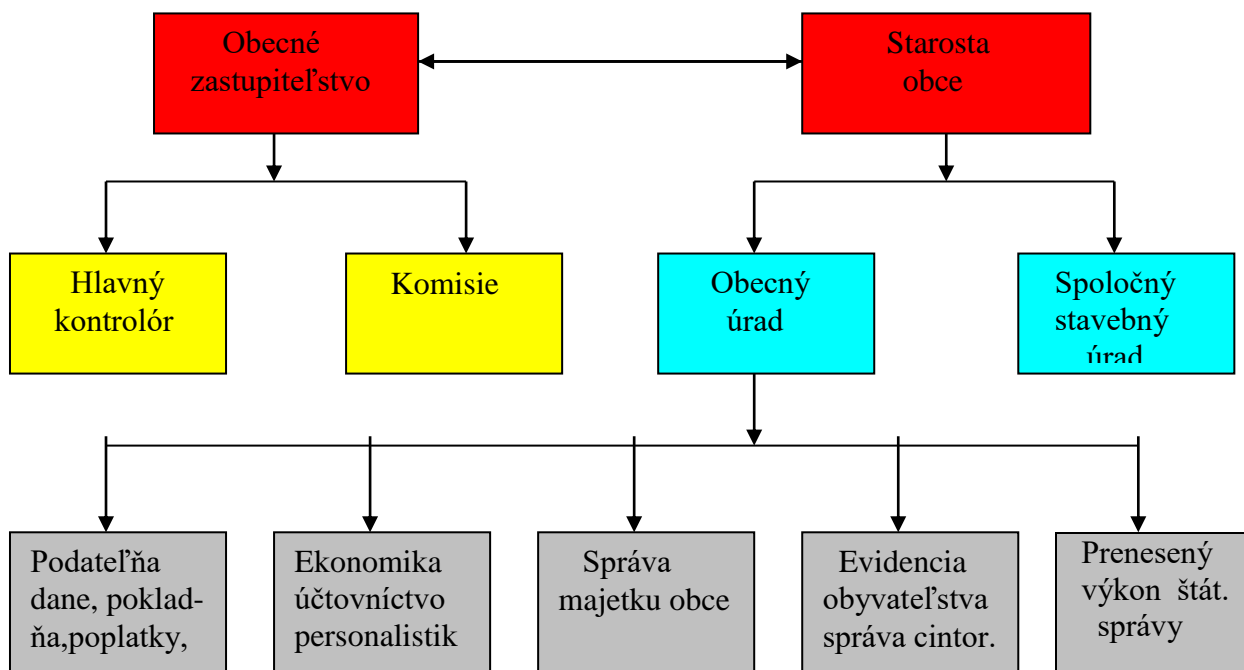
Obecné zastupiteľstvo

Starosta obce

Hlavný kontrolór

Komisie

Obecný úrad

Spoločný stavebný úrad

Podateľňa dane, poklad-ňa,poplatky,

Ekonomika účtovníctvo personalistik

Správa majetku obce

Evidencia obyvateľstva správa cintor.

Prenesený výkon štát. správy